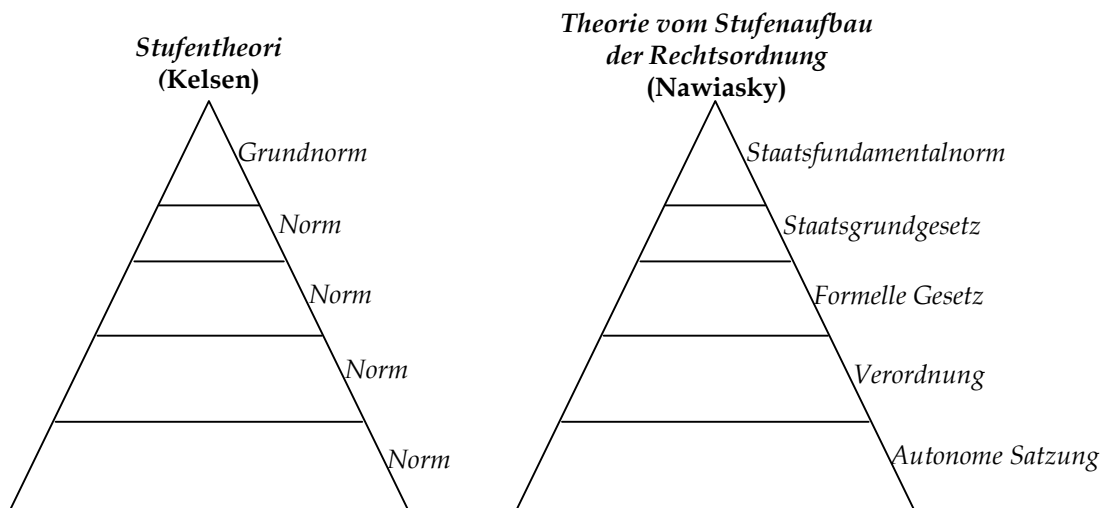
Stufentheori
(Kelsen)

Grundnorm

Norm

Norm

Norm

Norm

Theorie vom Stufenaufbau der Rechtsordnung
(Nawiasky)

Staatsfundamentalnorm

Staatsgrundgesetz

Formelle Gesetz

Verordnung

Autonome Satzung